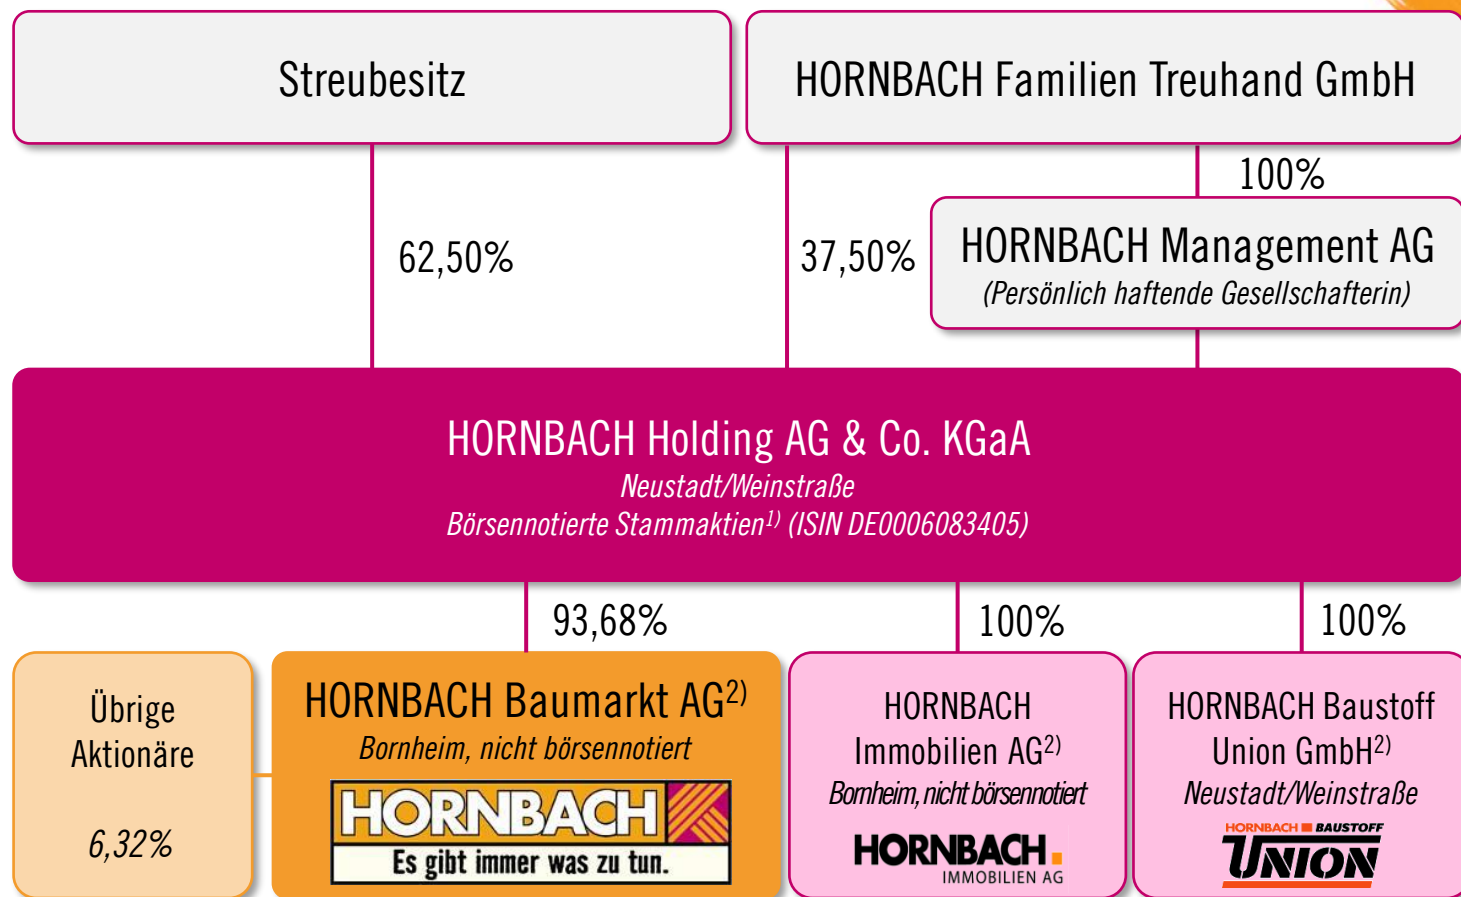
Streubesitz

HORNBACH Familien Treuhand GmbH

100%

62,50%

37,50%

HORNBACH Management AG
(Persönlich haftende Gesellschafterin)

HORNBACH Holding AG & Co. KGaA
Neustadt/Weinstraße
Börsennotierte Stammaktien$^{1)}$ (ISIN DE0006083405)

93,68%

100%

100%

Übrige Aktionäre

6,32%

HORNBACH Baumarkt AG$^{2)}$
Bornheim, nicht börsennotiert

HORNBACH
Es gibt immer was zu tun.

HORNBACH Immobilien AG$^{2)}$
Bornheim, nicht börsennotiert

HORNBACH
IMMOBILIEN AG

HORNBACH Baustoff Union GmbH$^{2)}$
Neustadt/Weinstraße

HORNBACH BAUSTOFF
UNION